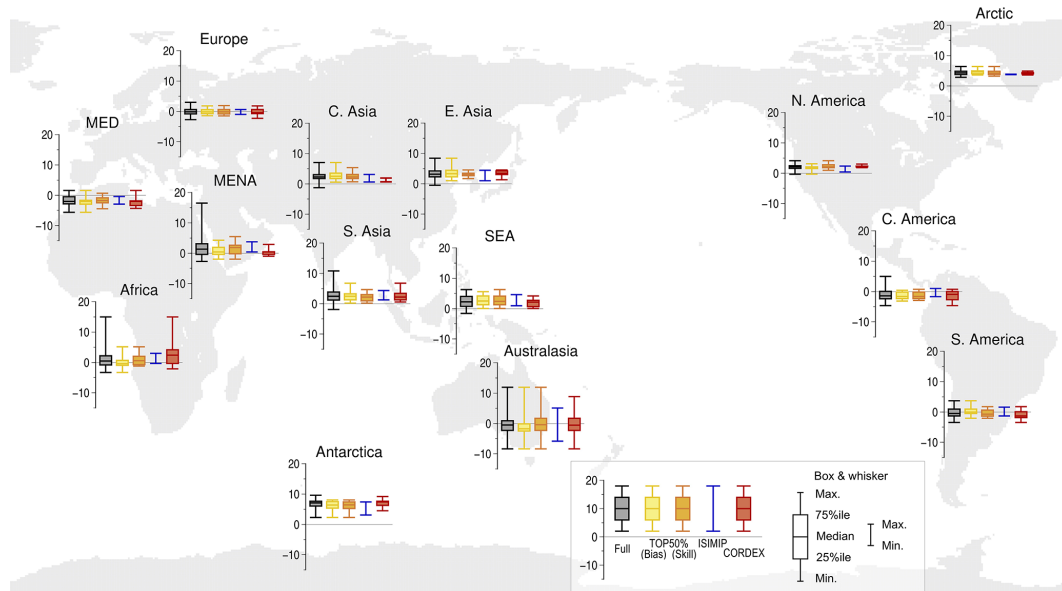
Arctic
20
10
0
−10

Europe
20
10
0
−10

MED
20
10
0
−10

MENA
20
10
0
−10

C. Asia
20
10
0
−10

E. Asia
20
10
0
−10

N. America
20
10
0
−10

Africa
20
10
0
−10

S. Asia
20
10
0
−10

SEA
20
10
0
−10

C. America
20
10
0
−10

Australasia
20
10
0
−10

S. America
20
10
0
−10

Antarctica
20
10
0
−10

20
10
0
−10
Full
TOP50% (Bias)
(Skill)
ISIMIP
CORDEX

Box & whisker
Max.
75%ile
Median
25%ile
Min.
Max.
Min.